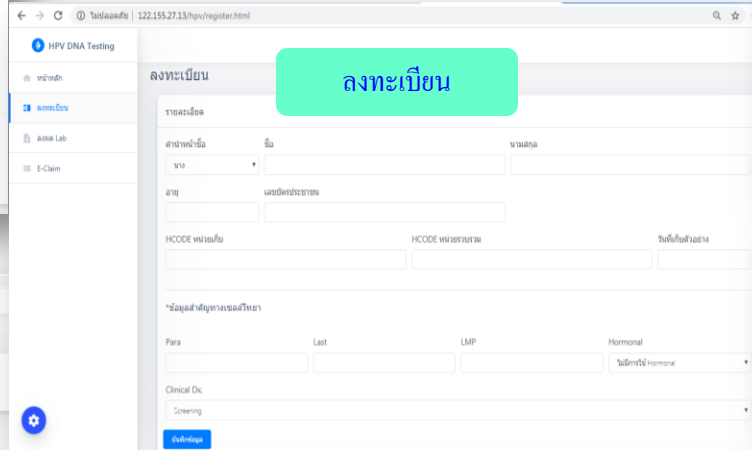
ไม่ปลอดภัย | 122.155.27.13/hpv/register.html

HPV DNA Testing

หน้าหลัก
ลงทะเบียน
ลงผล Lab
E-Claim

ลงทะเบียน

ลงทะเบียน

รายละเอียด

คำนำหน้าชื่อ
นาง
ชื่อ
นามสกุล
อายุ
เลขบัตรประชาชน
HCODE หน่วยเก็บ
HCODE หน่วยรายรวม
วันที่เก็บตัวอย่าง

*ข้อมูลสำคัญทางเซลล์วิทยา

Para
Last
LMP
Hormonal
ไม่มีการใช้ Hormonal
Clinical Dx.
Screening
บันทึกข้อมูล